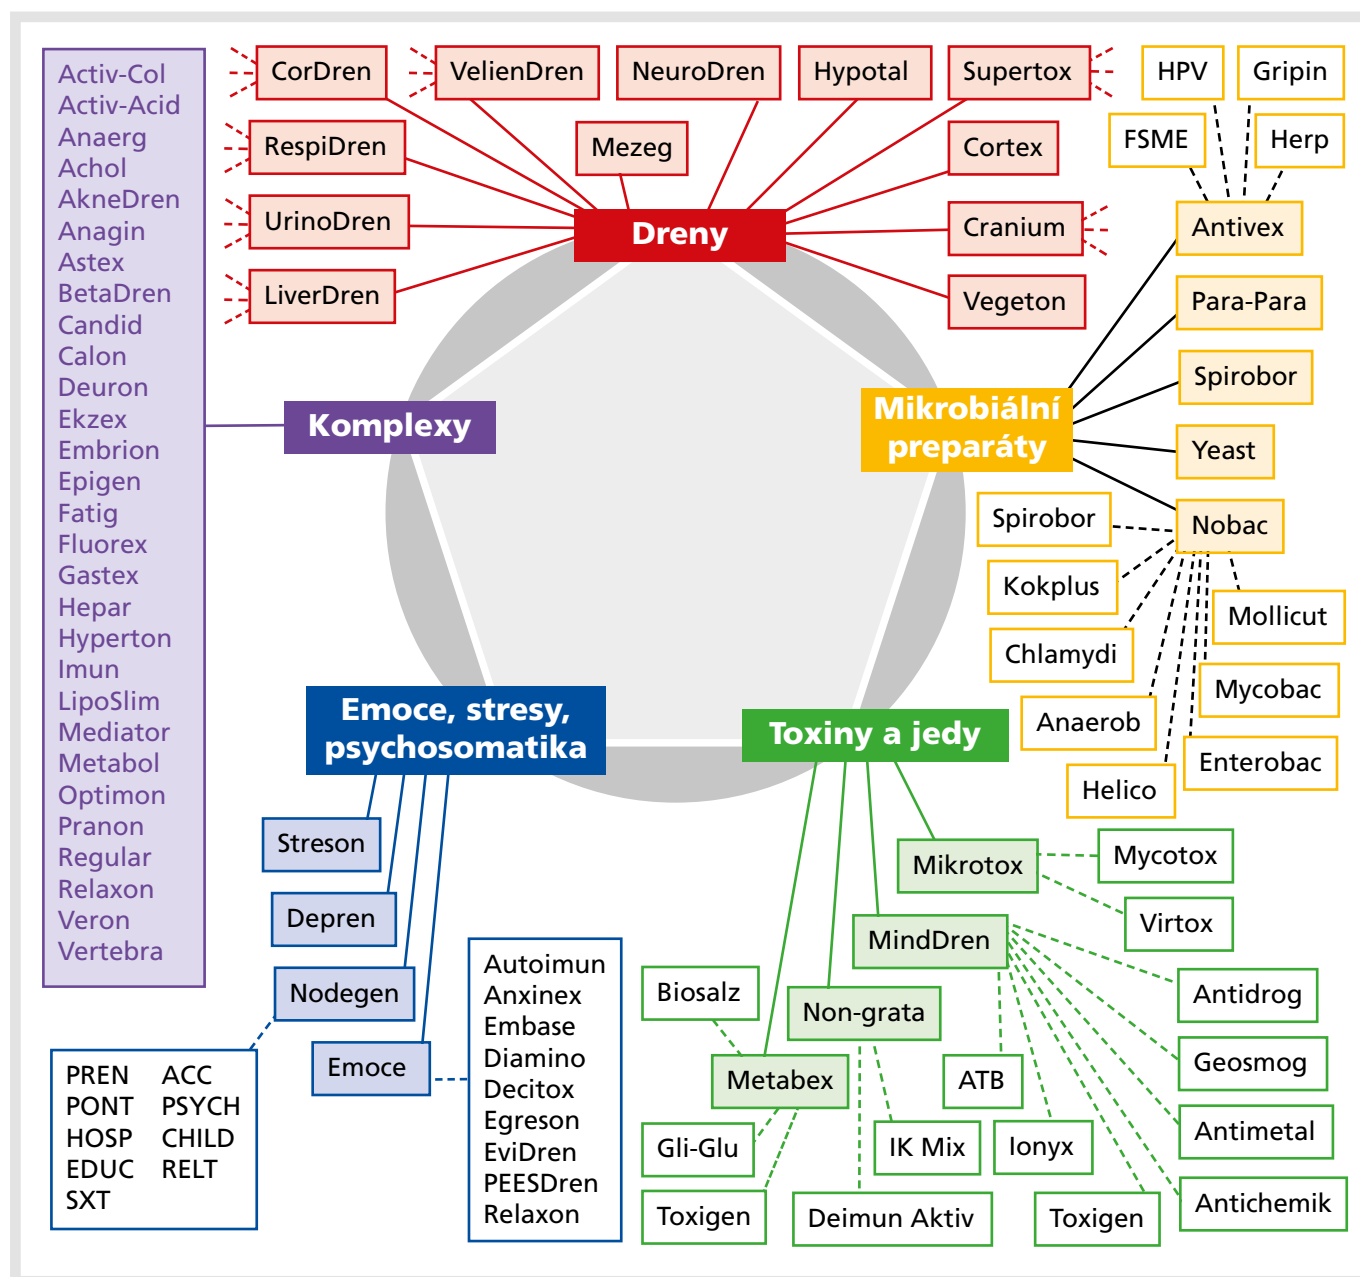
Activ-Col
Activ-Acid
Anaerg
Achol
AkneDren
Anagin
Astex
BetaDren
Candid
Calon
Deuron
Ekzex
Embrion
Epigen
Fatig
Fluorex
Gastex
Hepar
Hyperton
Imun
LipoSlim
Mediator
Metabol
Optimon
Pranon
Regular
Relaxon
Veron
Vertebra

Komplexy

CorDren
VelienDren
NeuroDren
Hypotal
Supertox
RespiDren
Mezeg
Cortex
UrinoDren
Cranium
LiverDren
Vegeton

Dreny

HPV
Gripin
FSME
Herp
Antivex
Para-Para
Spirobor
Yeast
Nobac

Mikrobiální preparáty

Spirobor
Kokplus
Chlamydi
Anaerob
Helico
Mollicut
Mycobac
Enterobac

Emoce, stresy, psychosomatika

Streson
Depren
Nodegen
Emoce

PREN
PONT
HOSP
EDUC
SXT
ACC
PSYCH
CHILD
RELT

Autoimun
Anxinex
Embase
Diamino
Decitox
Egreson
EviDren
PEESDren
Relaxon

Toxiny a jedy

Mikrotox
Mycotox
Virtox
MindDren
Biosalz
Non-grata
Metabex
ATB
Antidrog
Geosmog
Antimetal
Antichemik
Gli-Glu
IK Mix
Ionyx
Toxigen
Deimun Aktiv
Toxigen